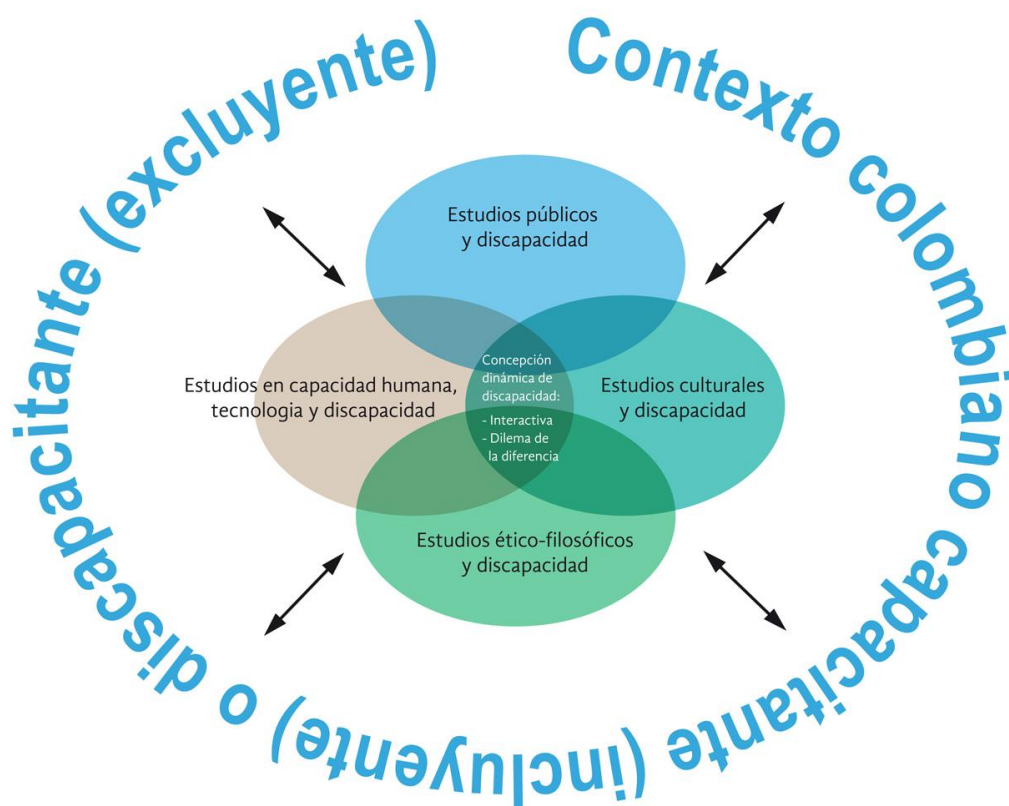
Contexto colombiano capacitante (incluyente) o discapacitante (excluyente)

Estudios públicos y discapacidad

Estudios en capacidad humana, tecnologia y discapacidad

Concepción dinámica de discapacidad:
- Interactiva
- Dilema de la diferencia

Estudios culturales y discapacidad

Estudios ético-filosóficos y discapacidad